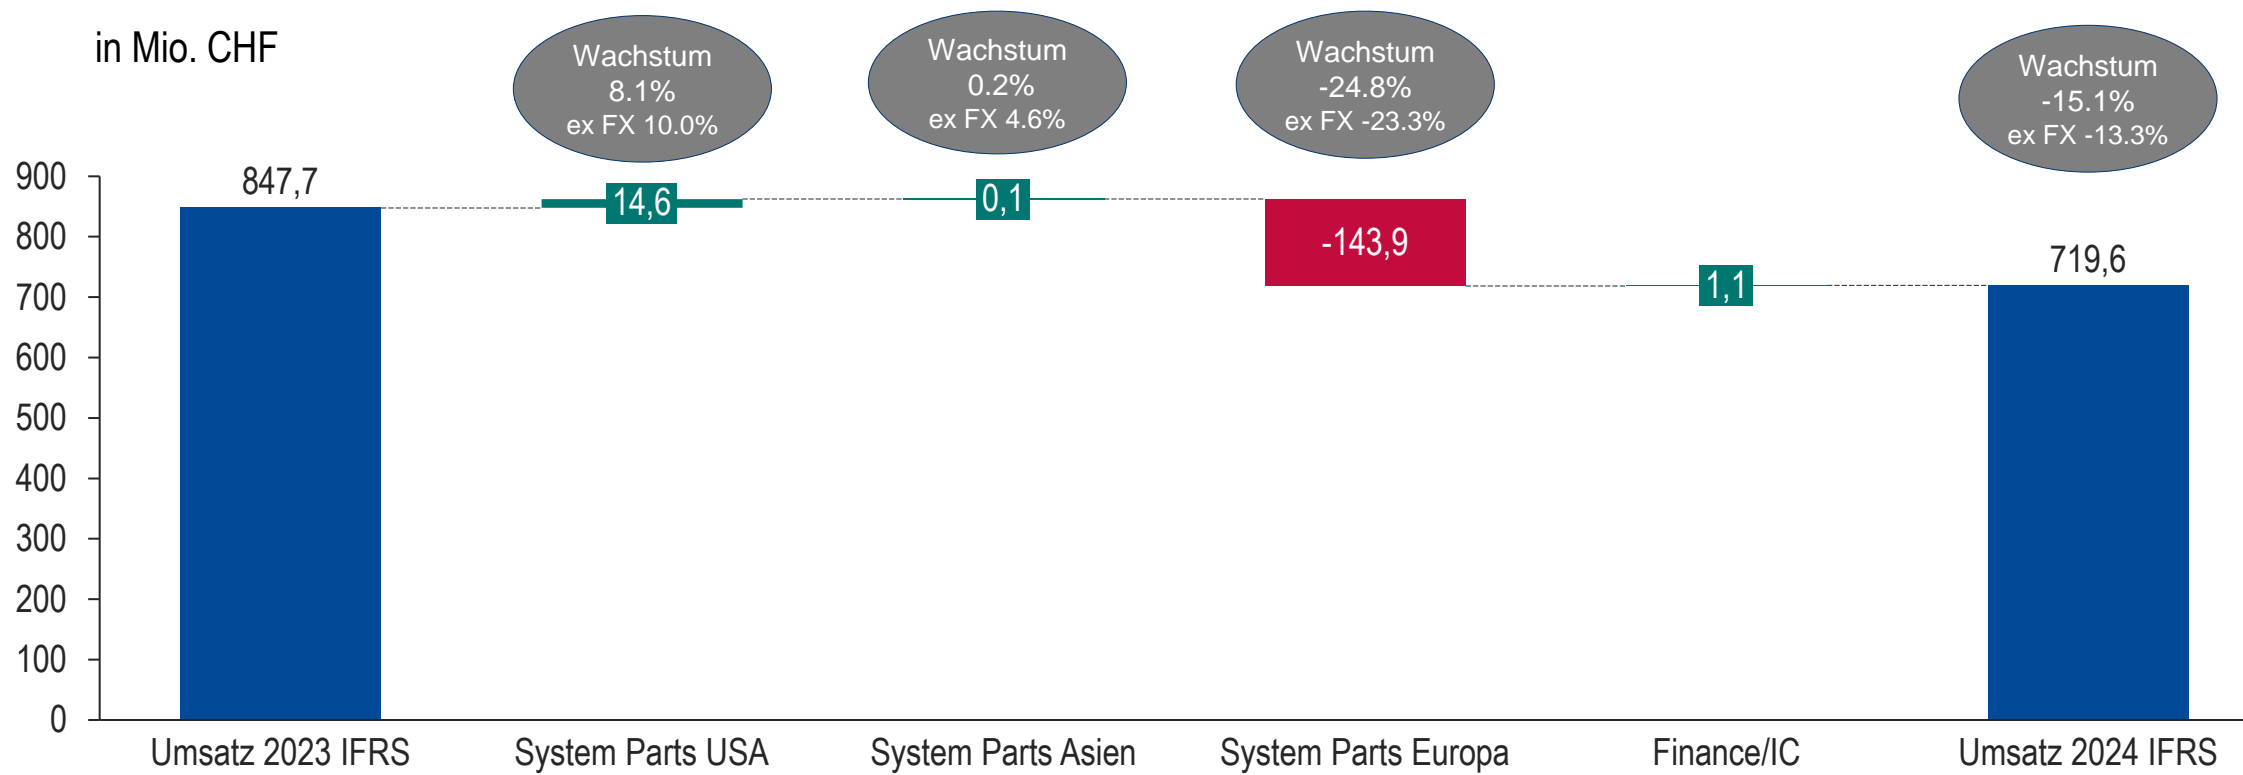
in Mio. CHF

Wachstum 8.1% ex FX 10.0%

Wachstum 0.2% ex FX 4.6%

Wachstum -24.8% ex FX -23.3%

Wachstum -15.1% ex FX -13.3%

900
800
700
600
500
400
300
200
100
0

847,7

14,6

0,1

-143,9

1,1

719,6

Umsatz 2023 IFRS

System Parts USA

System Parts Asien

System Parts Europa

Finance/IC

Umsatz 2024 IFRS